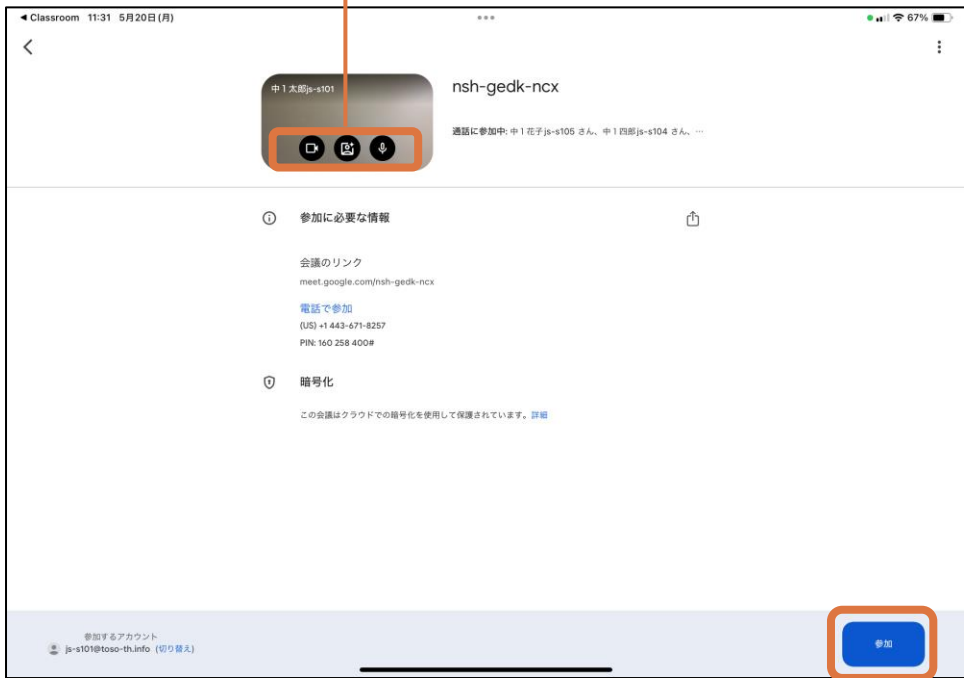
◀ Classroom 11:31 5月20日 (月)

67%

中１太郎js-s101

nsh-gedk-ncx

通話に参加中: 中１花子js-s105 さん、中１四郎js-s104 さん、…

参加に必要な情報

会議のリンク
meet.google.com/nsh-gedk-ncx

電話で参加
(US) +1 443-671-8257
PIN: 160 258 400#

暗号化

この会議はクラウドでの暗号化を使用して保護されています。詳細

参加するアカウント
js-s101@toso-th.info (切り替え)

参加